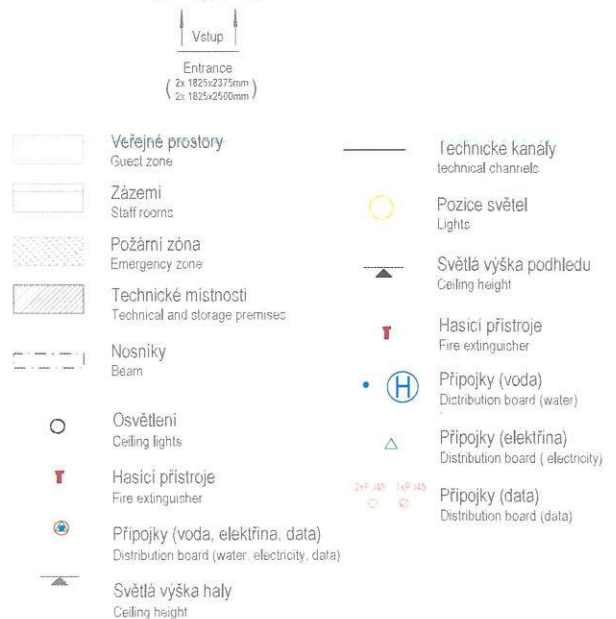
Vstup

Entrance
( 2x 1825x2375mm
2x 1825x2500mm )

Veřejné prostory
Guest zone

Zázemí
Staff rooms

Požární zóna
Emergency zone

Technické místnosti
Technical and storage premises

Nosníky
Beam

Osvětlení
Ceiling lights

Hasicí přístroje
Fire extinguisher

Přípojky (voda, elektřina, data)
Distribution board (water, electricity, data)

Světlá výška haly
Ceiling height

Technické kanály
technical channels

Pozice světel
Lights

Světlá výška podhledu
Ceiling height

Hasicí přístroje
Fire extinguisher

H

Přípojky (voda)
Distribution board (water)

Přípojky (elektřina)
Distribution board ( electricity)

2xRJ45 1xRJ45

Přípojky (data)
Distribution board (data)